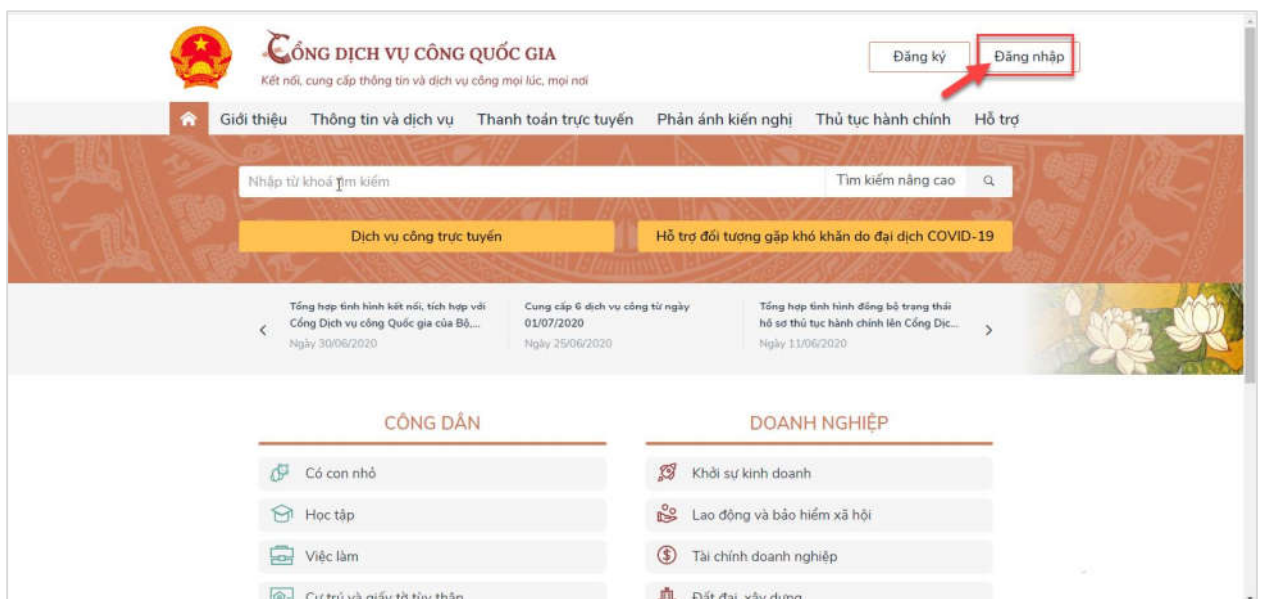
CỔNG DỊCH VỤ CÔNG QUỐC GIA
Kết nối, cung cấp thông tin và dịch vụ công mọi lúc, mọi nơi

Đăng ký
Đăng nhập

Giới thiệu
Thông tin và dịch vụ
Thanh toán trực tuyến
Phản ánh kiến nghị
Thủ tục hành chính
Hỗ trợ

Nhập từ khoá tìm kiếm
Tìm kiếm nâng cao

Dịch vụ công trực tuyến
Hỗ trợ đối tượng gặp khó khăn do đại dịch COVID-19

Tổng hợp tình hình kết nối, tích hợp với Cổng Dịch vụ công Quốc gia của Bộ,...
Ngày 30/06/2020

Cung cấp 6 dịch vụ công từ ngày 01/07/2020
Ngày 25/06/2020

Tổng hợp tình hình đồng bộ trạng thái hồ sơ thủ tục hành chính lên Cổng Dịc...
Ngày 11/06/2020

CÔNG DÂN
Có con nhỏ
Học tập
Việc làm
Cư trú và giấy tờ tùy thân

DOANH NGHIỆP
Khởi sự kinh doanh
Lao động và bảo hiểm xã hội
Tài chính doanh nghiệp
Đất đai, xây dựng